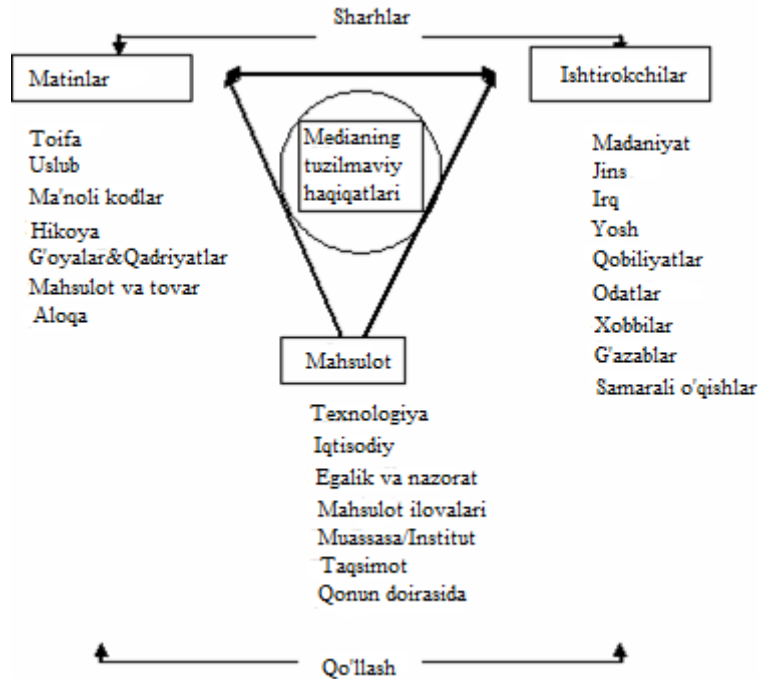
Sharhlar

Matinlar

Toifa
Uslub
Ma'noli kodlar
Hikoya
G'oyalar&Qadriyatlar
Mahsulot va tovar
Aloqa

Medianing tuzilmaviy haqiqatlari

Ishtirokchilar

Madaniyat
Jins
Irq
Yosh
Qobiliyatlar
Odatlar
Xobbilar
G'azablar
Samarali o'qishlar

Mahsulot

Texnologiya
Iqtisodiy
Egalik va nazorat
Mahsulot ilovalari
Muassasa/Institut
Taqsimot
Qonun doirasida

Qo'llash